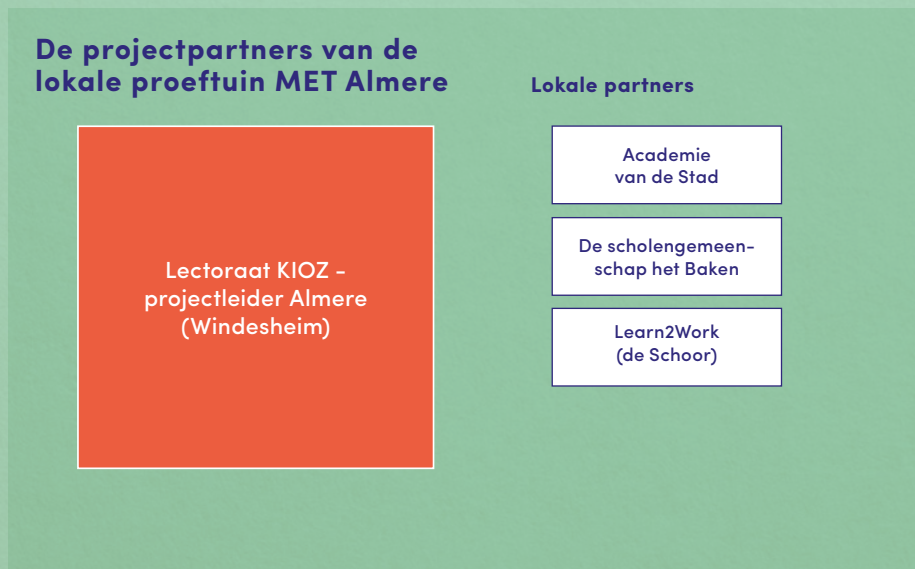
De projectpartners van de lokale proeftuin MET Almere

Lectoraat KIOZ - projectleider Almere (Windesheim)

Lokale partners

Academie van de Stad

De scholengemeenschap het Baken

Learn2Work (de Schoor)